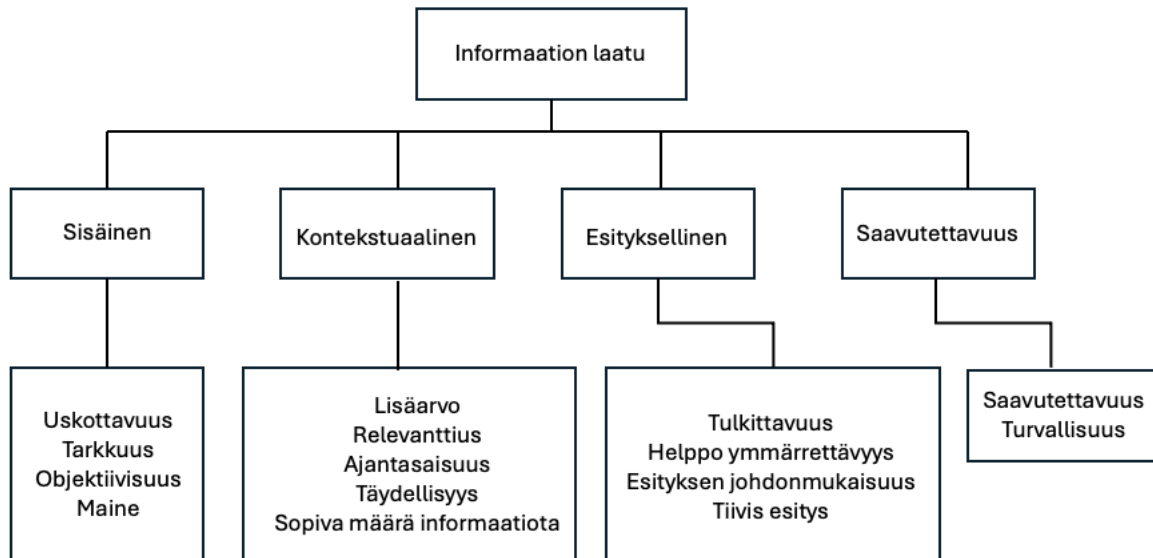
Informaation laatu

Sisäinen

Kontekstuaalinen

Esityksellinen

Saavutettavuus

Uskottavuus
Tarkkuus
Objektiivisuus
Maine

Lisäarvo
Relevanttius
Ajantasaisuus
Täydellisyys
Sopiva määrä informaatiota

Tulkittavuus
Helppo ymmärrettävyys
Esityksen johdonmukaisuus
Tiivis esitys

Saavutettavuus
Turvallisuus